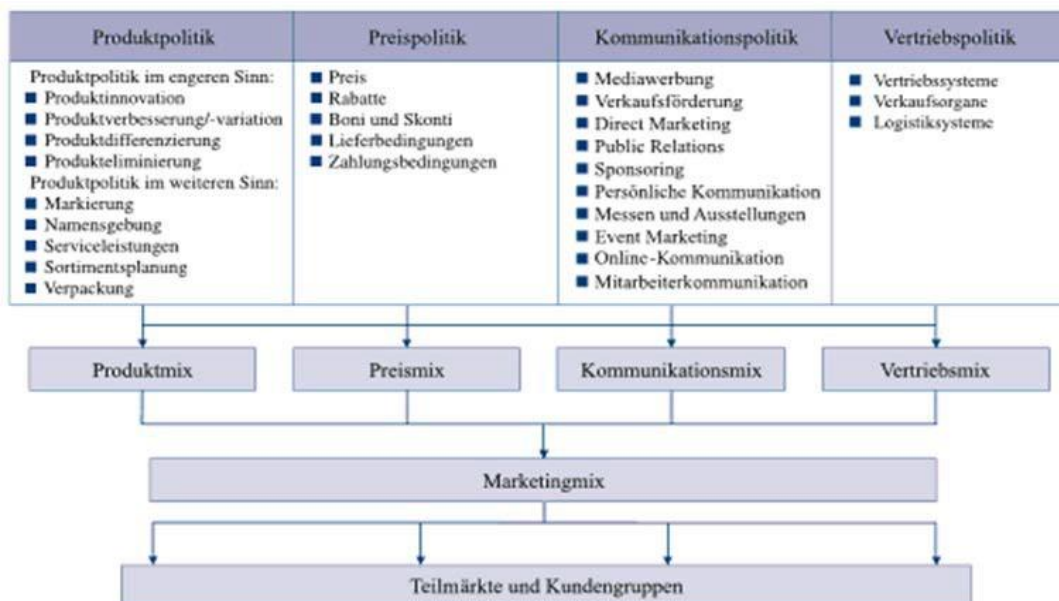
| Produktpolitik | Preispolitik | Kommunikationspolitik | Vertriebspolitik |
|---|---|---|---|
| Produktpolitik im engeren Sinn: ■ Produktinnovation ■ Produktverbesserung/-variation ■ Produktdifferenzierung ■ Produkteliminierung Produktpolitik im weiteren Sinn: ■ Markierung ■ Namensgebung ■ Serviceleistungen ■ Sortimentsplanung ■ Verpackung | ■ Preis ■ Rabatte ■ Boni und Skonti ■ Lieferbedingungen ■ Zahlungsbedingungen | ■ Mediawerbung ■ Verkaufsförderung ■ Direct Marketing ■ Public Relations ■ Sponsoring ■ Persönliche Kommunikation ■ Messen und Ausstellungen ■ Event Marketing ■ Online-Kommunikation ■ Mitarbeiterkommunikation | ■ Vertriebssysteme ■ Verkaufsorgane ■ Logistiksysteme |

Produktmix

Preismix

Kommunikationsmix

Vertriebsmix

Marketingmix

Teilmärkte und Kundengruppen